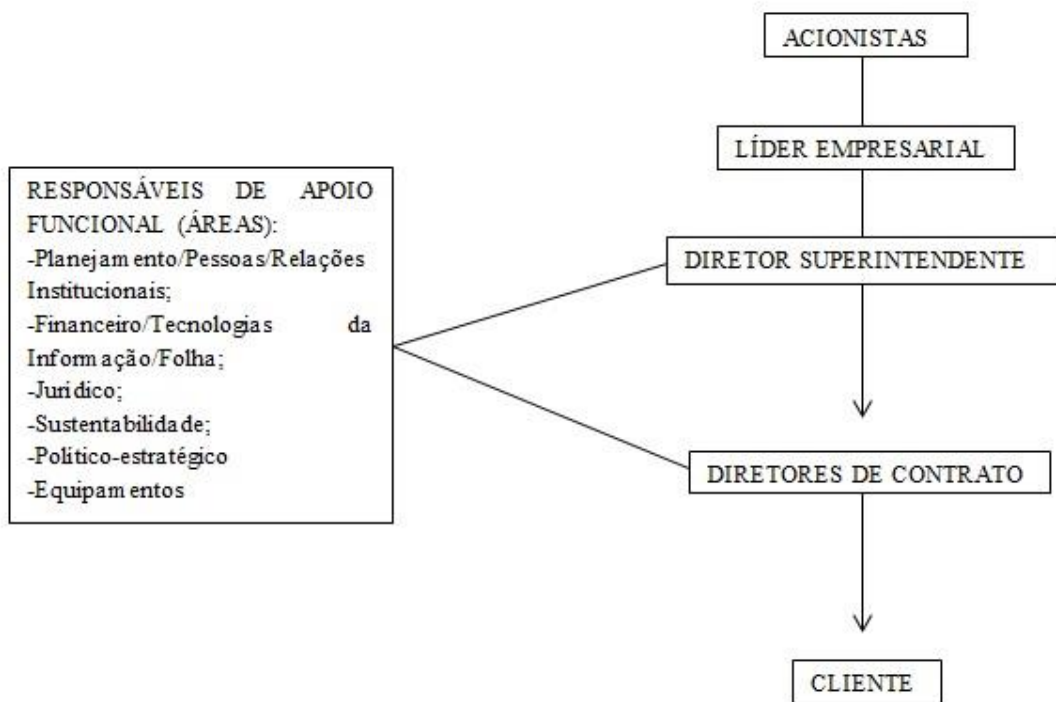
ACIONISTAS

LÍDER EMPRESARIAL

DIRETOR SUPERINTENDENTE

DIRETORES DE CONTRATO

CLIENTE

RESPONSÁVEIS DE APOIO FUNCIONAL (ÁREAS):
-Planejamento/Pessoas/Relações Institucionais;
-Financeiro/Tecnologias da Informação/Folha;
-Juridico;
-Sustentabilidade;
-Político-estratégico
-Equipamentos